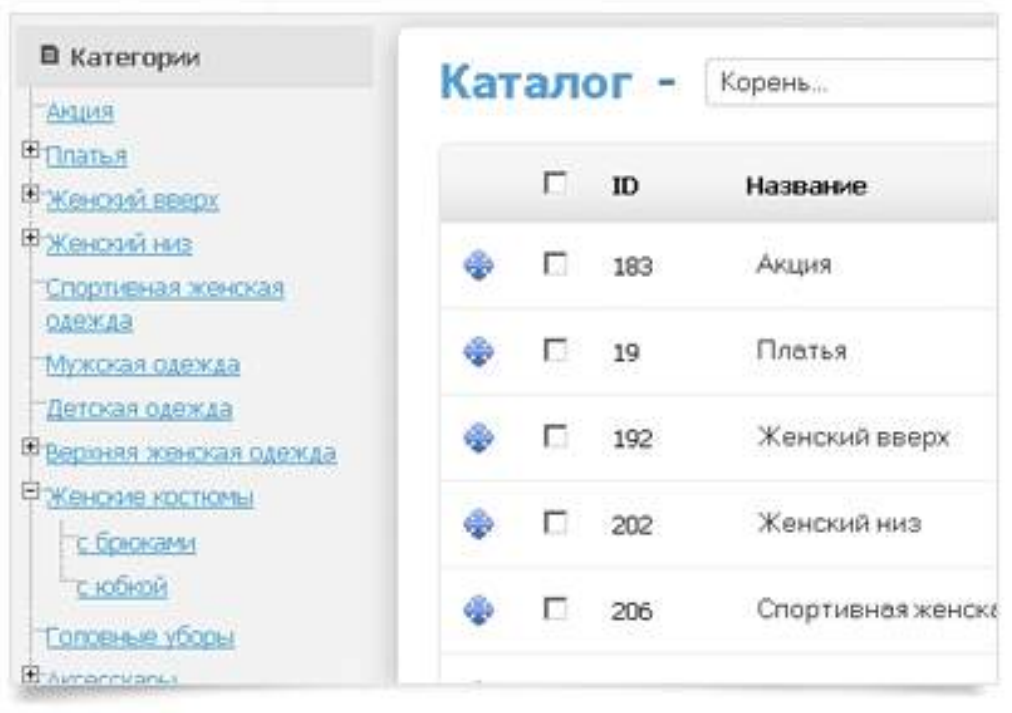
Категории

Акция
Платья
Женский вверх
Женский низ
Спортивная женская одежда
Мужская одежда
Детская одежда
Верхняя женская одежда
Женские костюмы
с брюками
с юбкой
Головные уборы
Аксессуары

Каталог - Корень...

| | | ID | Название |
|---|---|---|---|
| | | 183 | Акция |
| | | 19 | Платья |
| | | 192 | Женский вверх |
| | | 202 | Женский низ |
| | | 206 | Спортивная женска |